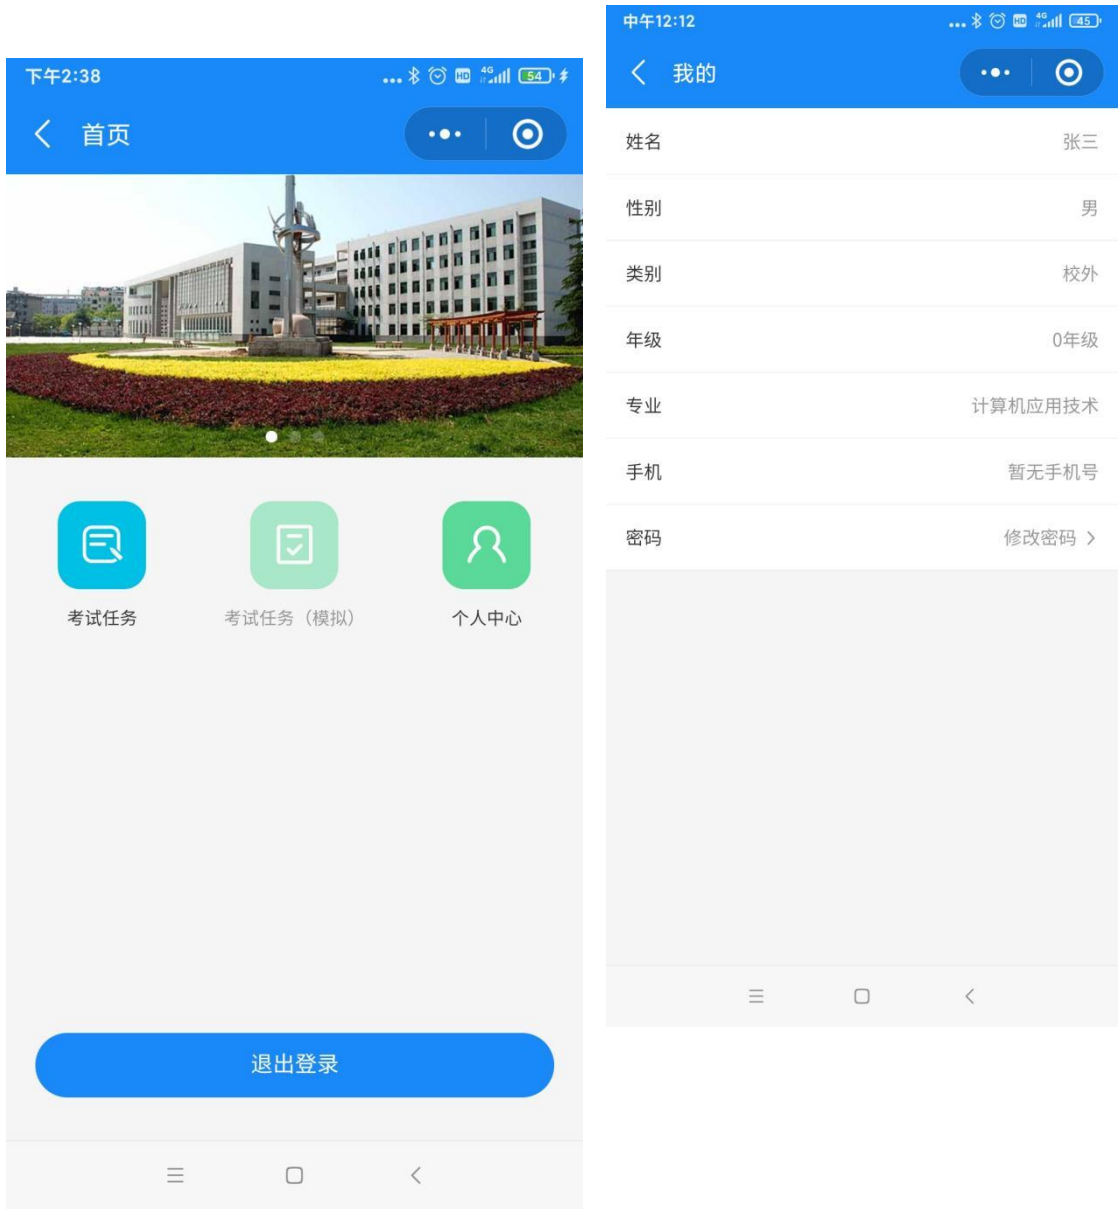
下午2:38
4G 54

首页

考试任务
考试任务（模拟）
个人中心

退出登录

中午12:12
4G 45

我的

| 姓名 | 张三 |
|---|---|
| 性别 | 男 |
| 类别 | 校外 |
| 年级 | 0年级 |
| 专业 | 计算机应用技术 |
| 手机 | 暂无手机号 |
| 密码 | 修改密码 > |